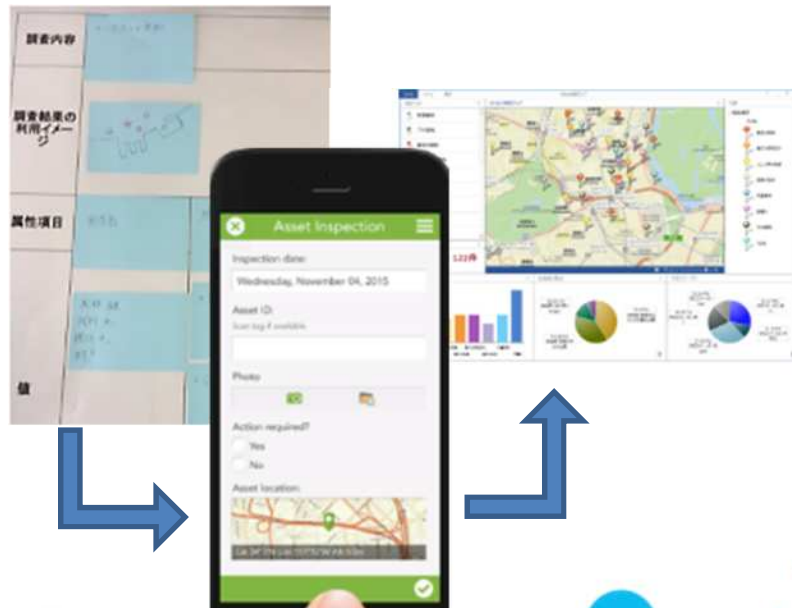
調査内容

調査結果の利用イメージ

属性項目

値

Asset Inspection

Inspection date:

Wednesday, November 04, 2015

Asset ID:

Scan tag if available

Photo

Action required?

Yes

No

Asset location:

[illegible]

122件